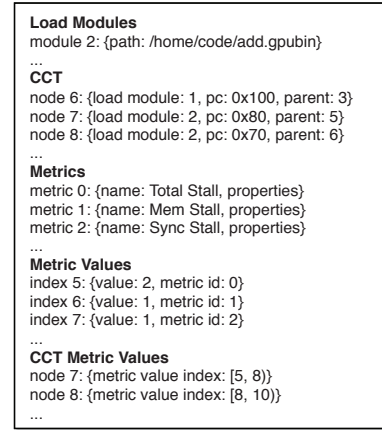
**Load Modules**
module 2: {path: /home/code/add.gpubin}
...
**CCT**
node 6: {load module: 1, pc: 0x100, parent: 3}
node 7: {load module: 2, pc: 0x80, parent: 5}
node 8: {load module: 2, pc: 0x70, parent: 6}
...
**Metrics**
metric 0: {name: Total Stall, properties}
metric 1: {name: Mem Stall, properties}
metric 2: {name: Sync Stall, properties}
...
**Metric Values**
index 5: {value: 2, metric id: 0}
index 6: {value: 1, metric id: 1}
index 7: {value: 1, metric id: 2}
...
**CCT Metric Values**
node 7: {metric value index: [5, 8)}
node 8: {metric value index: [8, 10)}
...